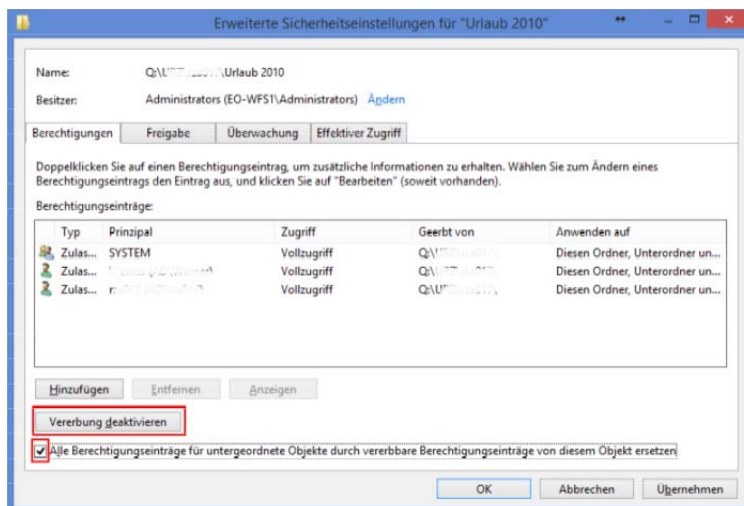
Erweiterte Sicherheitseinstellungen für "Urlaub 2010"

Name: Q:\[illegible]\Urlaub 2010

Besitzer: Administrators (EO-WFS1\Administrators) Ändern

Berechtigungen | Freigabe | Überwachung | Effektiver Zugriff

Doppelklicken Sie auf einen Berechtigungseintrag, um zusätzliche Informationen zu erhalten. Wählen Sie zum Ändern eines Berechtigungseintrags den Eintrag aus, und klicken Sie auf "Bearbeiten" (soweit vorhanden).

Berechtigungseinträge:

| Typ | Prinzipal | Zugriff | Geerbt von | Anwenden auf |
|---|---|---|---|---|
| Zulas... | SYSTEM | Vollzugriff | Q:\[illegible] | Diesen Ordner, Unterordner un... |
| Zulas... | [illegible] | Vollzugriff | Q:\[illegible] | Diesen Ordner, Unterordner un... |
| Zulas... | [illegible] | Vollzugriff | Q:\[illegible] | Diesen Ordner, Unterordner un... |

Hinzufügen | Entfernen | Anzeigen

Vererbung deaktivieren

Alle Berechtigungseinträge für untergeordnete Objekte durch vererbbare Berechtigungseinträge von diesem Objekt ersetzen

OK | Abbrechen | Übernehmen